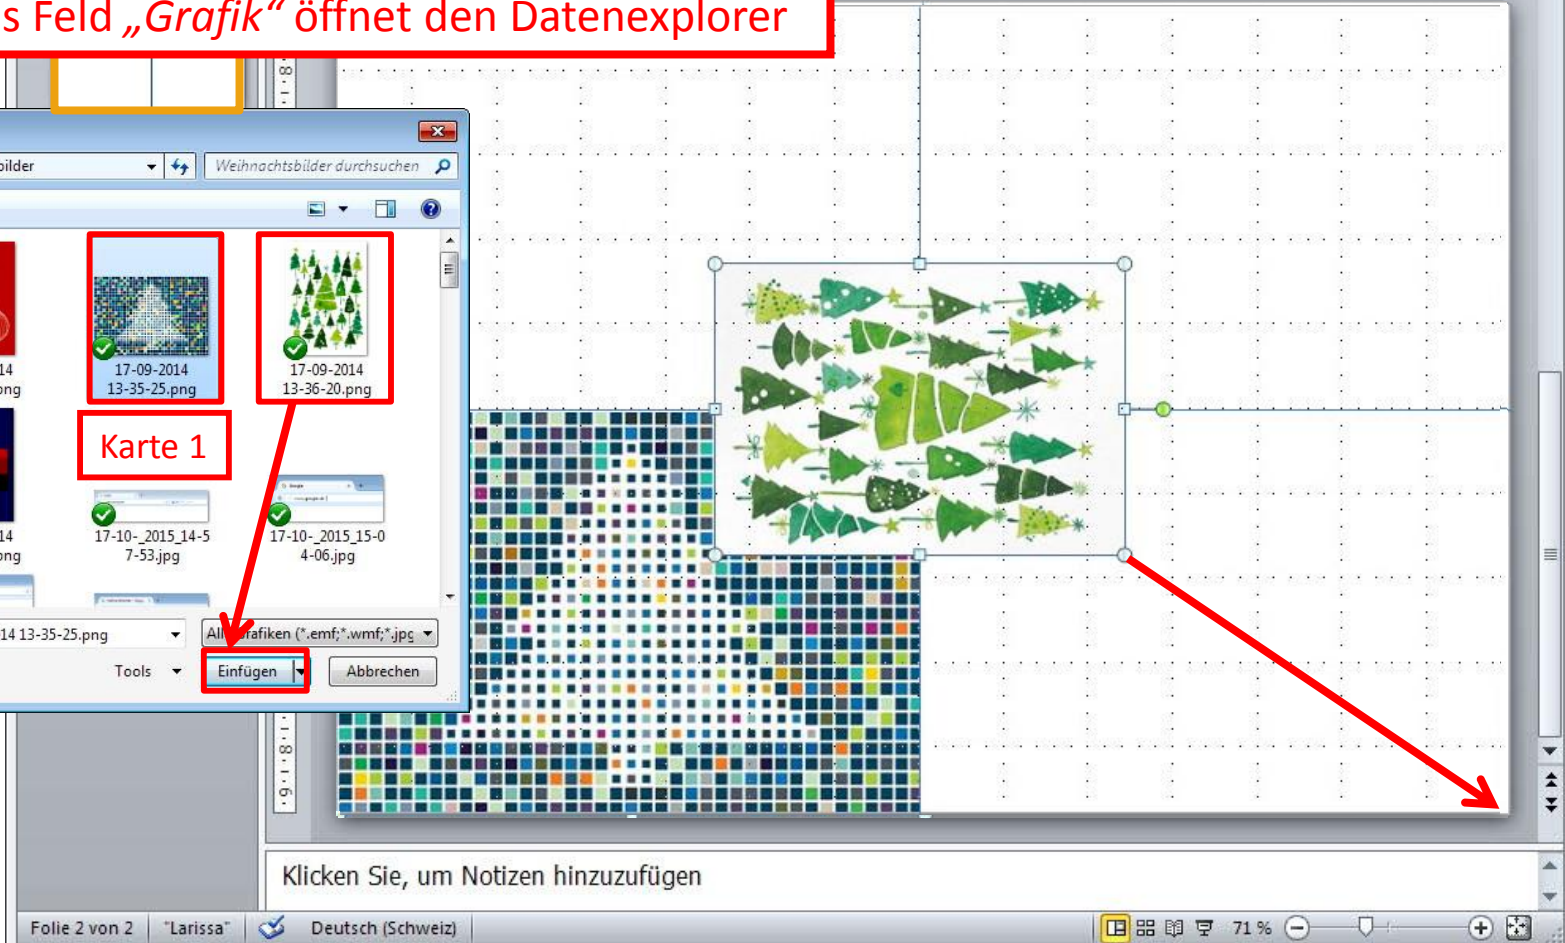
s Feld „Grafik“ öffnet den Datenexplorer

bilder
Weihnachtsbilder durchsuchen

14
png

17-09-2014 13-35-25.png

17-09-2014 13-36-20.png

Karte 1

14
png

17-10-_2015_14-57-53.jpg

17-10-_2015_15-04-06.jpg

14 13-35-25.png
All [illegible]rafiken (*.emf;*.wmf;*.jpg
Tools
Einfügen
Abbrechen

Klicken Sie, um Notizen hinzuzufügen

Folie 2 von 2 "Larissa" Deutsch (Schweiz) 71 %